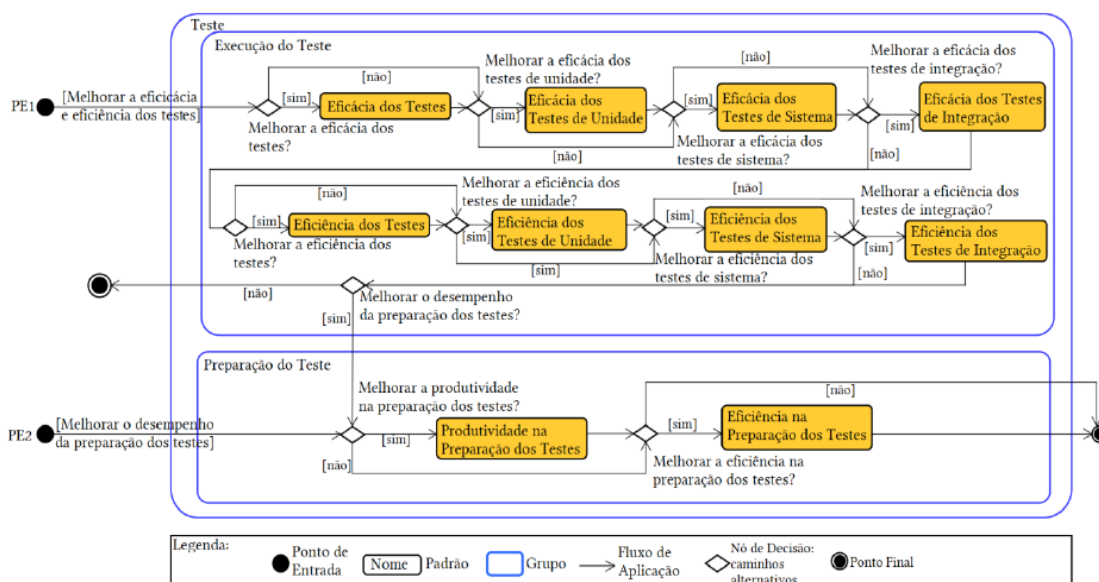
Teste

Execução do Teste

PE1 [Melhorar a eficácia e eficiência dos testes]

[não]

[sim] Eficácia dos Testes

Melhorar a eficácia dos testes?

Melhorar a eficácia dos testes de unidade?

[sim] Eficácia dos Testes de Unidade

[não]

[sim] Eficácia dos Testes de Sistema

[não]

Melhorar a eficácia dos testes de sistema?

Melhorar a eficácia dos testes de integração?

[sim] Eficácia dos Testes de Integração

[não]

[não]

[sim] Eficiência dos Testes

Melhorar a eficiência dos testes?

Melhorar a eficiência dos testes de unidade?

[sim] Eficiência dos Testes de Unidade

[não]

[sim] Eficiência dos Testes de Sistema

[sim]

Melhorar a eficiência dos testes de sistema?

Melhorar a eficiência dos testes de integração?

[sim] Eficiência dos Testes de Integração

[não]

[não]

Melhorar o desempenho da preparação dos testes?

[sim]

Preparação do Teste

Melhorar a produtividade na preparação dos testes?

PE2 [Melhorar o desempenho da preparação dos testes]

[sim] Produtividade na Preparação dos Testes

[não]

[não]

[sim] Eficiência na Preparação dos Testes

Melhorar a eficiência na preparação dos testes?

Legenda: Ponto de Entrada | Nome Padrão | Grupo | Fluxo de Aplicação | Nó de Decisão: caminhos alternativos | Ponto Final